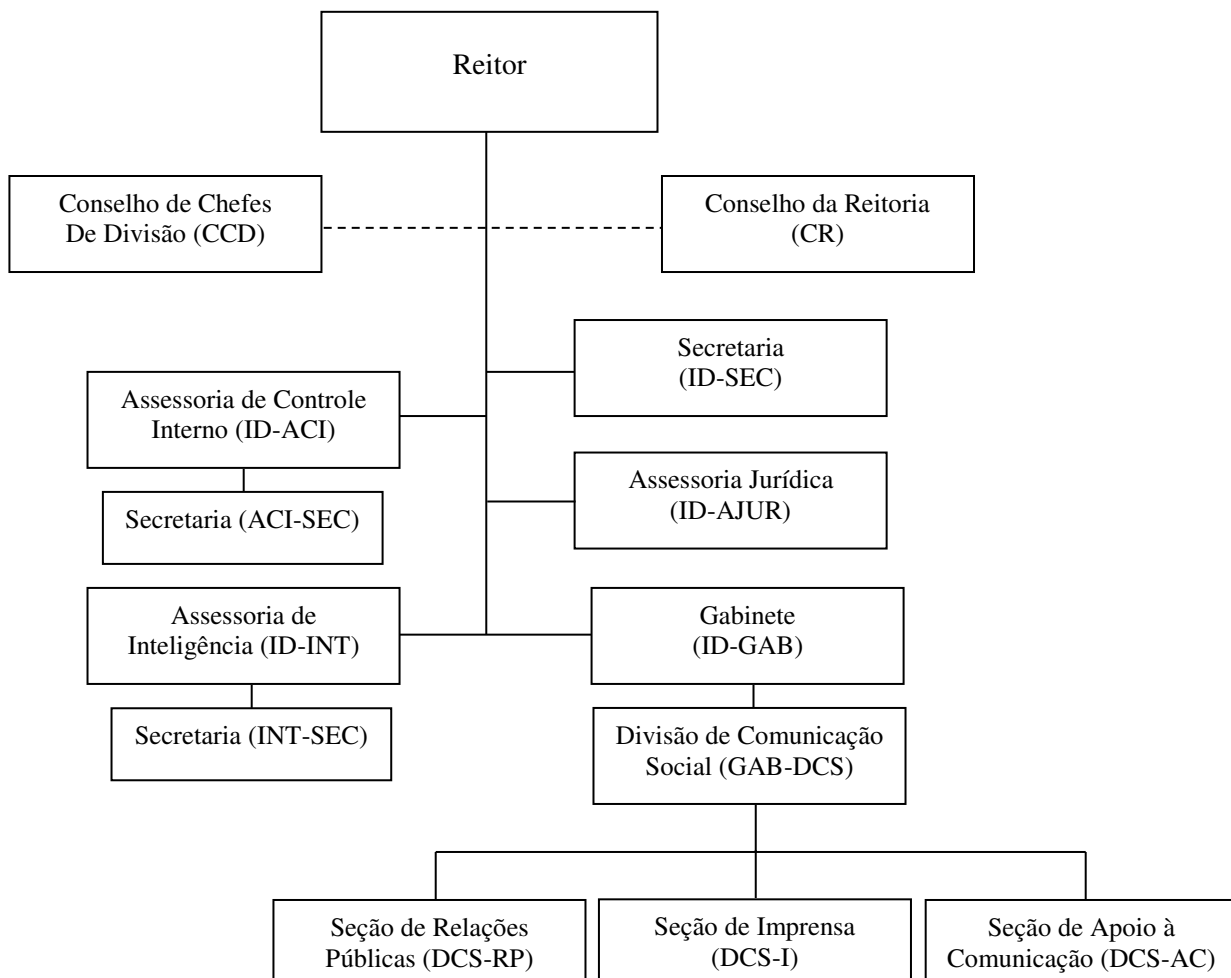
Reitor

Conselho de Chefes De Divisão (CCD)

Conselho da Reitoria (CR)

Secretaria (ID-SEC)

Assessoria de Controle Interno (ID-ACI)

Secretaria (ACI-SEC)

Assessoria Jurídica (ID-AJUR)

Assessoria de Inteligência (ID-INT)

Secretaria (INT-SEC)

Gabinete (ID-GAB)

Divisão de Comunicação Social (GAB-DCS)

Seção de Relações Públicas (DCS-RP)

Seção de Imprensa (DCS-I)

Seção de Apoio à Comunicação (DCS-AC)